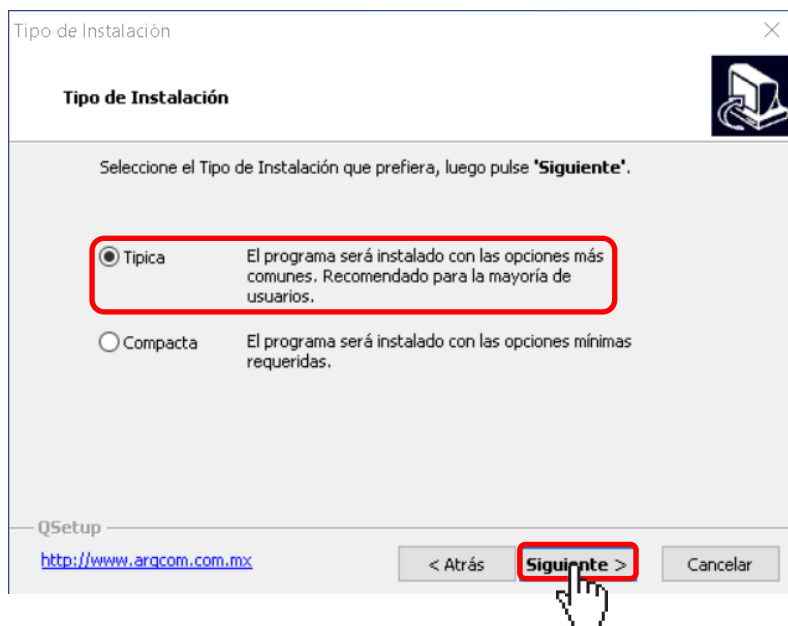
Tipo de Instalación

Tipo de Instalación

Seleccione el Tipo de Instalación que prefiera, luego pulse **'Siguiente'**.

Tipica El programa será instalado con las opciones más comunes. Recomendado para la mayoría de usuarios.

Compacta El programa será instalado con las opciones mínimas requeridas.

QSetup

http://www.arqcom.com.mx

< Atrás

Siguiente >

Cancelar